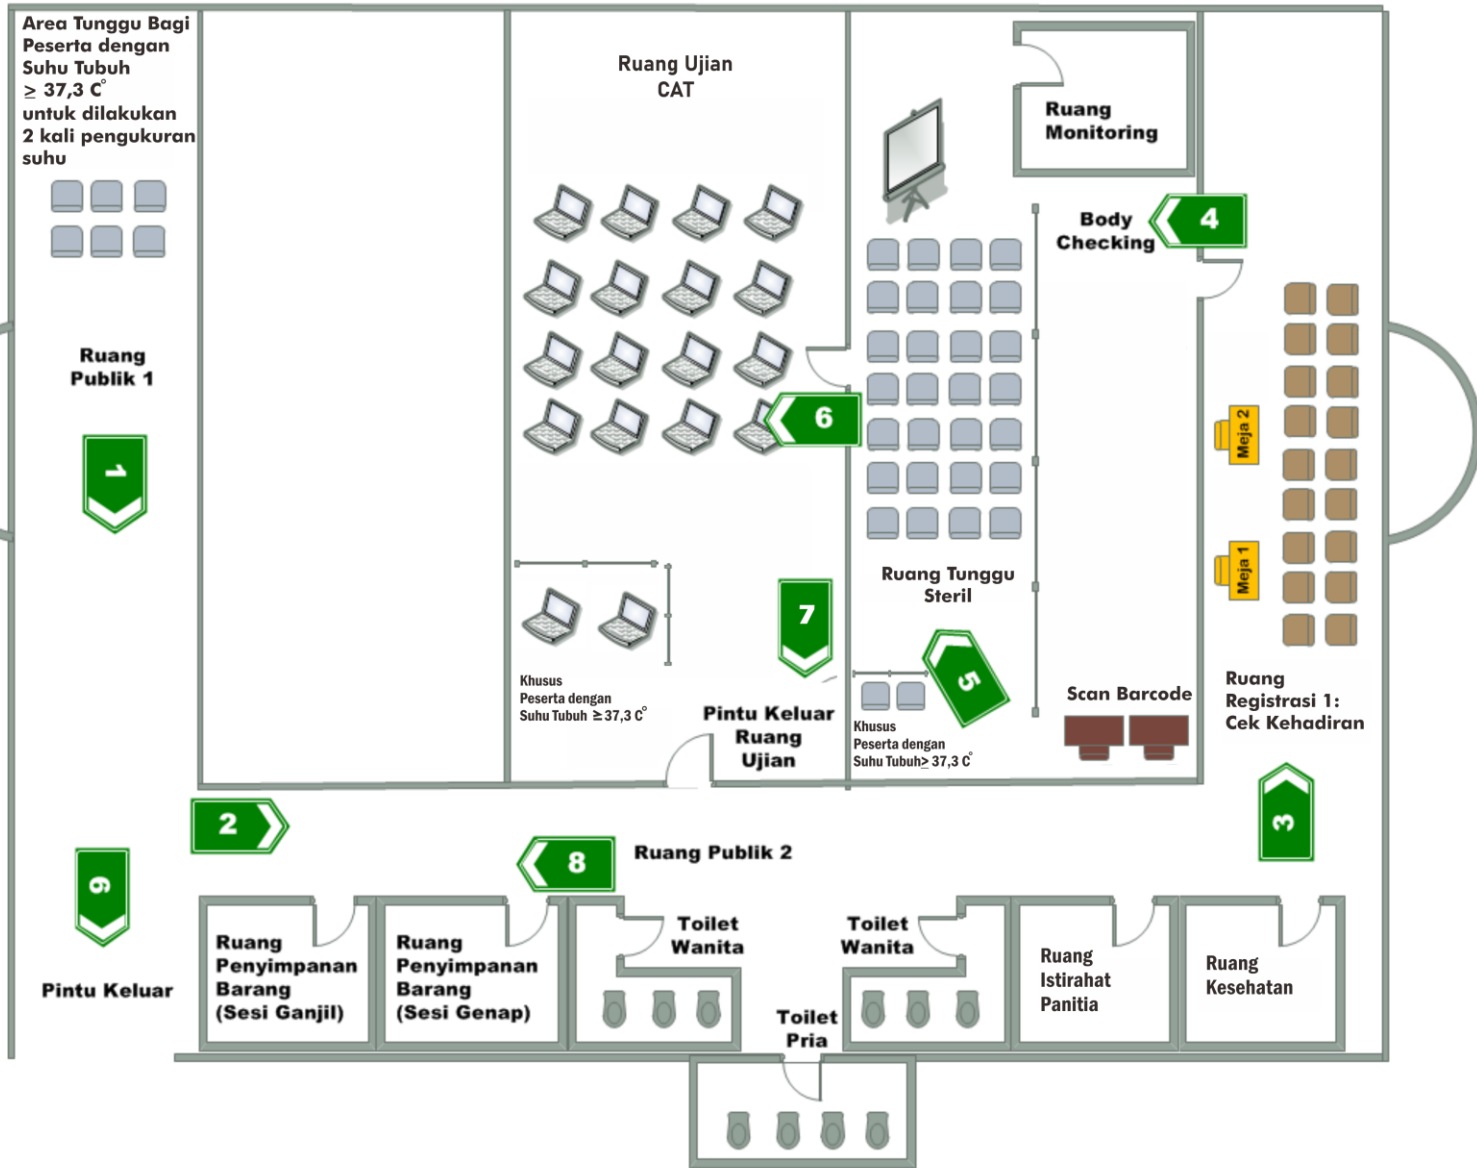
Area Tunggu Bagi Peserta dengan Suhu Tubuh $\geq$ 37,3 C° untuk dilakukan 2 kali pengukuran suhu

Ruang Publik 1

1

Ruang Ujian CAT

6

Khusus Peserta dengan Suhu Tubuh $\geq$ 37,3 C°

7

Pintu Keluar Ruang Ujian

Ruang Monitoring

Body Checking

4

Ruang Tunggu Steril

5

Khusus Peserta dengan Suhu Tubuh> 37,3 C°

Scan Barcode

Meja 2

Meja 1

Ruang Registrasi 1: Cek Kehadiran

3

2

Ruang Publik 2

8

9

Pintu Keluar

Ruang Penyimpanan Barang (Sesi Ganjil)

Ruang Penyimpanan Barang (Sesi Genap)

Toilet Wanita

Toilet Wanita

Toilet Pria

Ruang Istirahat Panitia

Ruang Kesehatan